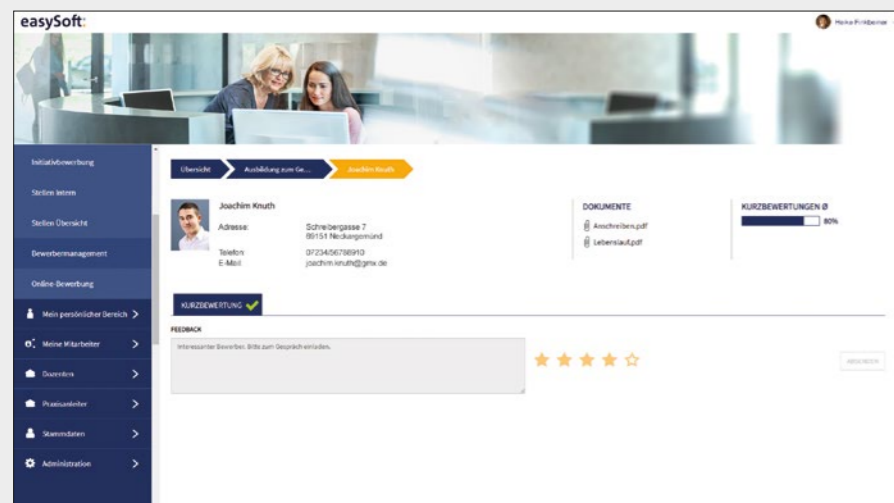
easySoft.

Heike Pinkbeiner

Initiativbewerbung

Stellen intern

Stellen Übersicht

Bewerbermanagement

Online-Bewerbung

Mein persönlicher Bereich

Meine Mitarbeiter

Dozenten

Praxisanleiter

Stammdaten

Administration

Übersicht

Ausbildung zum Ge...

Joachim Knuth

Joachim Knuth

Adresse: Schreibergasse 7
69151 Neckargemünd

Telefon: 07234/56789910

E-Mail: joachim.knuth@gmx.de

DOKUMENTE

Anschreiben.pdf

Lebenslauf.pdf

KURZBEWERTUNGEN Ø

80%

KURZBEWERTUNG

FEEDBACK

Interessanter Bewerber. Bitte zum Gespräch einladen.

ABSENDEN